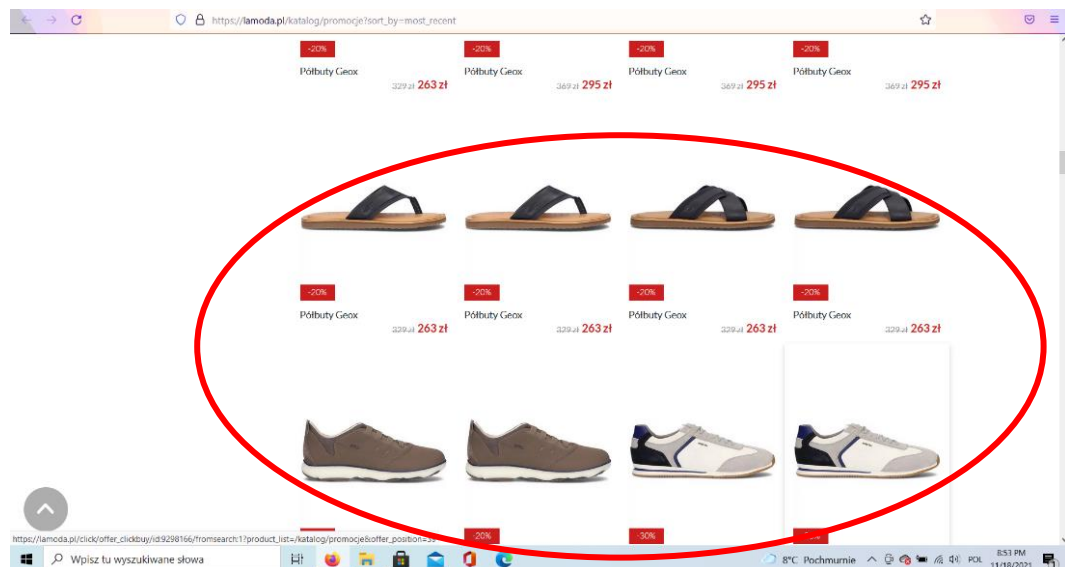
https://lamoda.pl/katalog/promocje?sort_by=most_recent

-20%
Półbuty Geox
329 zł 263 zł

-20%
Półbuty Geox
369 zł 295 zł

-20%
Półbuty Geox
369 zł 295 zł

-20%
Półbuty Geox
369 zł 295 zł

-20%
Półbuty Geox
329 zł 263 zł

-20%
Półbuty Geox
329 zł 263 zł

-20%
Półbuty Geox
329 zł 263 zł

-20%
Półbuty Geox
329 zł 263 zł

https://lamoda.pl/click/offer_clickbuy/id:9298166/fromsearch:1?product_list=/katalog/promocje&offer_position=33

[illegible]
-20%
-30%
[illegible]

Wpisz tu wyszukiwane słowa
8°C Pochmurnie
POL
8:53 PM
11/18/2021